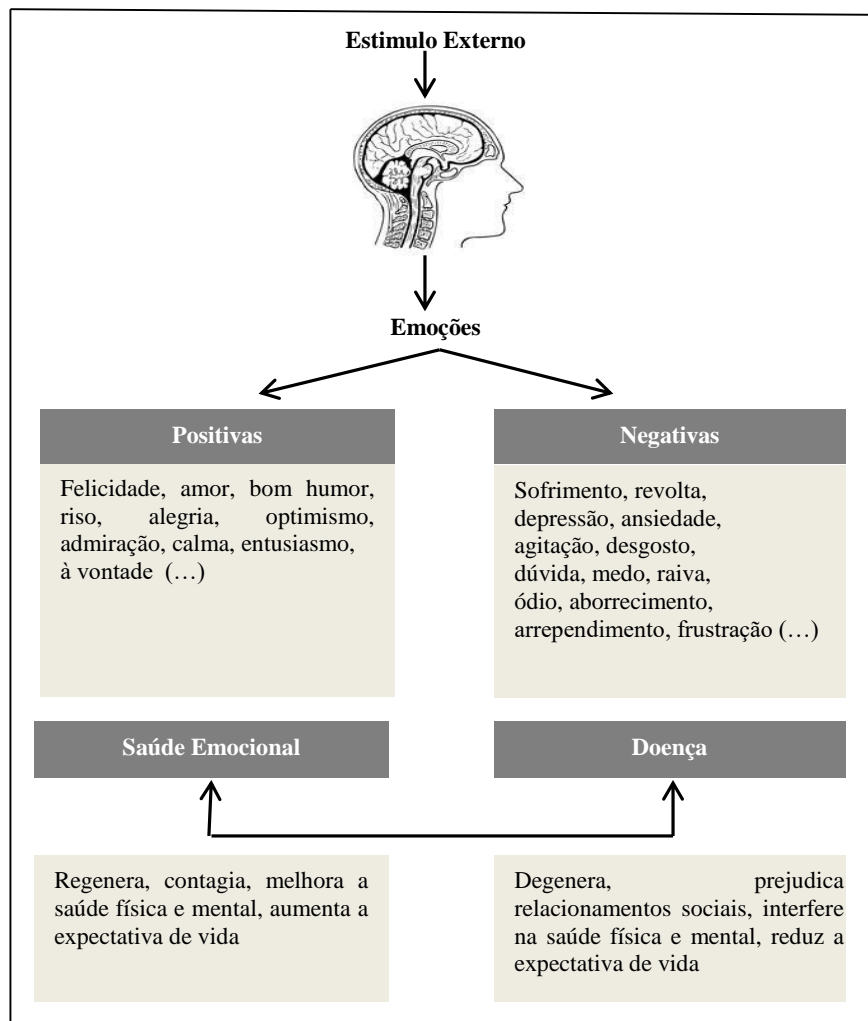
Estimulo Externo

Emoções

Positivas

Felicidade, amor, bom humor, riso, alegria, optimismo, admiração, calma, entusiasmo, à vontade (…)

Negativas

Sofrimento, revolta, depressão, ansiedade, agitação, desgosto, dúvida, medo, raiva, ódio, aborrecimento, arrependimento, frustração (…)

Saúde Emocional

Doença

Regenera, contagia, melhora a saúde física e mental, aumenta a expectativa de vida

Degenera, prejudica relacionamentos sociais, interfere na saúde física e mental, reduz a expectativa de vida